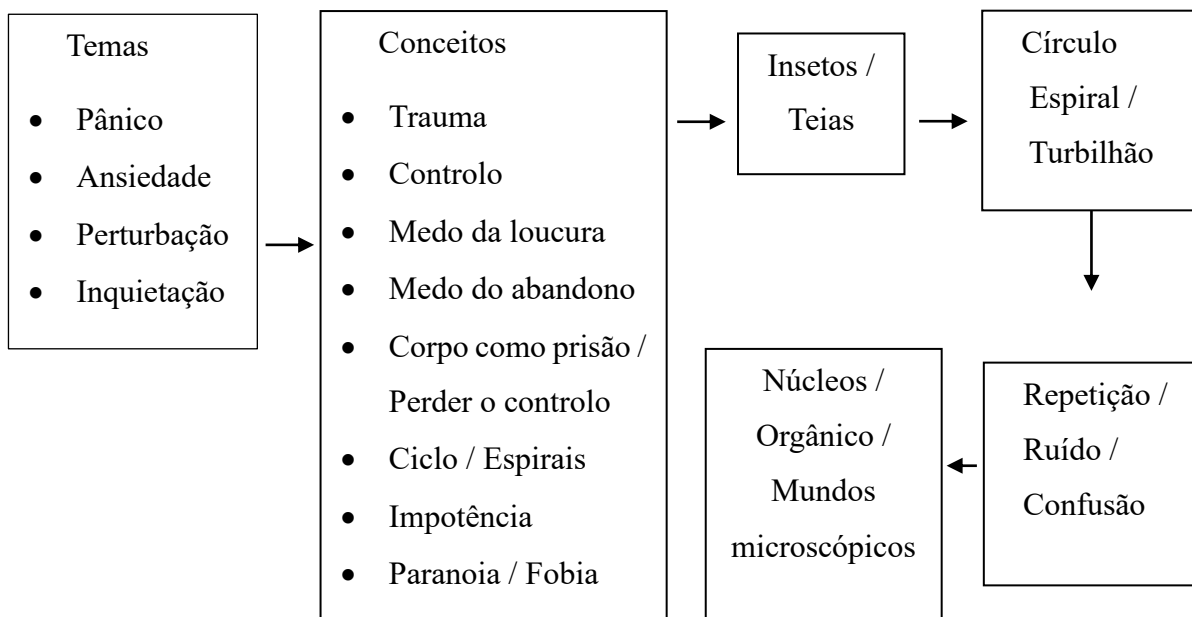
Temas

- Pânico
- Ansiedade
- Perturbação
- Inquietação

Conceitos

- Trauma
- Controlo
- Medo da loucura
- Medo do abandono
- Corpo como prisão / Perder o controlo
- Ciclo / Espirais
- Impotência
- Paranoia / Fobia

Insetos / Teias

Círculo Espiral / Turbilhão

Repetição / Ruído / Confusão

Núcleos / Orgânico / Mundos microscópicos